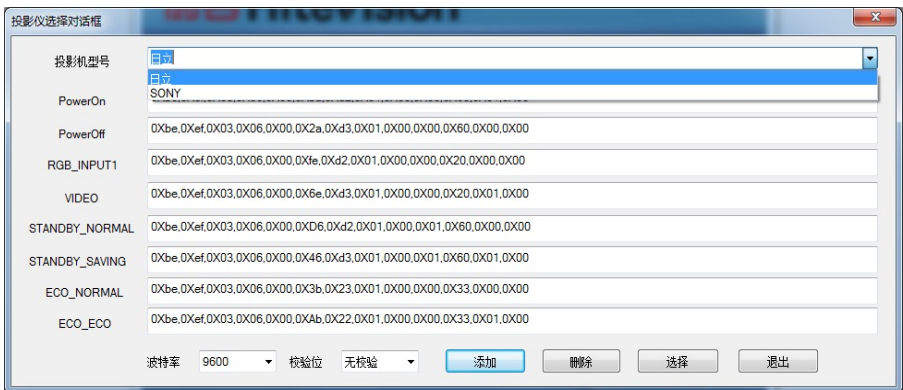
投影仪选择对话框

投影机型号 日立

日立
SONY

PowerOn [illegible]

PowerOff 0Xbe,0Xef,0X03,0X06,0X00,0X2a,0Xd3,0X01,0X00,0X00,0X60,0X00,0X00

RGB_INPUT1 0Xbe,0Xef,0X03,0X06,0X00,0Xfe,0Xd2,0X01,0X00,0X00,0X20,0X00,0X00

VIDEO 0Xbe,0Xef,0X03,0X06,0X00,0X6e,0Xd3,0X01,0X00,0X00,0X20,0X01,0X00

STANDBY_NORMAL 0Xbe,0Xef,0X03,0X06,0X00,0XD6,0Xd2,0X01,0X00,0X01,0X60,0X00,0X00

STANDBY_SAVING 0Xbe,0Xef,0X03,0X06,0X00,0X46,0Xd3,0X01,0X00,0X01,0X60,0X01,0X00

ECO_NORMAL 0Xbe,0Xef,0X03,0X06,0X00,0X3b,0X23,0X01,0X00,0X00,0X33,0X00,0X00

ECO_ECO 0Xbe,0Xef,0X03,0X06,0X00,0XAb,0X22,0X01,0X00,0X00,0X33,0X01,0X00

波特率 9600 校验位 无校验 添加 删除 选择 退出